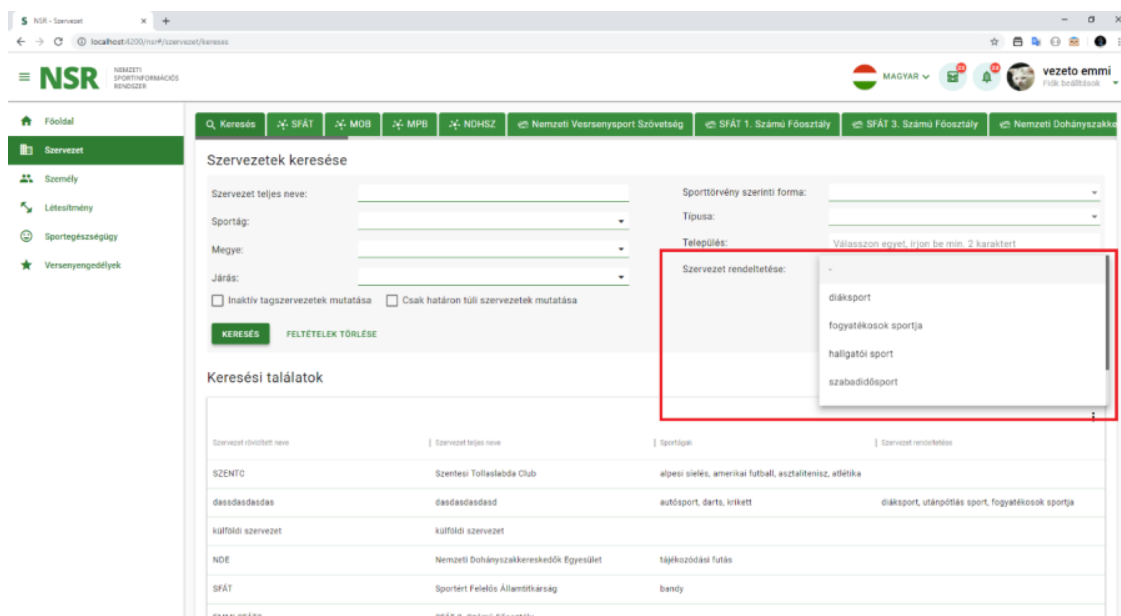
NSR - Szervezet
localhost:4200/nsr#/szervezet/kereses

NSR NEMZETI SPORTINFORMÁCIÓS RENDSZER

MAGYAR
vezeto emmi
Fiók beállítások

Főoldal
Szervezet
Személy
Létesítmény
Sportegészségügy
Versenyengedélyek

Keresés | SFÁT | MOB | MPB | NDHSZ | Nemzeti Versenysport Szövetség | SFÁT 1. Számú Főosztály | SFÁT 3. Számú Főosztály | Nemzeti Dohányszakke

Szervezetek keresése

Szervezet teljes neve:
Sportág:
Megye:
Járás:
Inaktív tagszervezetek mutatása
Csak határon túli szervezetek mutatása

KERESÉS
FELTÉTELEK TÖRLÉSE

Sporttörvény szerinti forma:
Típusa:
Település:
Válasszon egyet, írjon be min. 2 karaktert
Szervezet rendeltetése:
-
diáksport
fogyatékosok sportja
hallgatói sport
szabadidősport

Keresési találatok

| Szervezet rövidített neve | Szervezet teljes neve | Sportágak | Szervezet rendeltetése |
|---|---|---|---|
| SZENTC | Szentesi Tollaslabda Club | alpesi sielés, amerikai futball, asztalitenisz, atlétika | |
| dasdasdasdas | dasdasdasdasd | autósport, darts, krikett | diáksport, utánpótlás sport, fogyatékosok sportja |
| külföldi szervezet | külföldi szervezet | | |
| NDE | Nemzeti Dohányszakkereskedők Egyesület | tájékozódási futás | |
| SFÁT | Sportért Felelős Államtitkárság | bandy | |